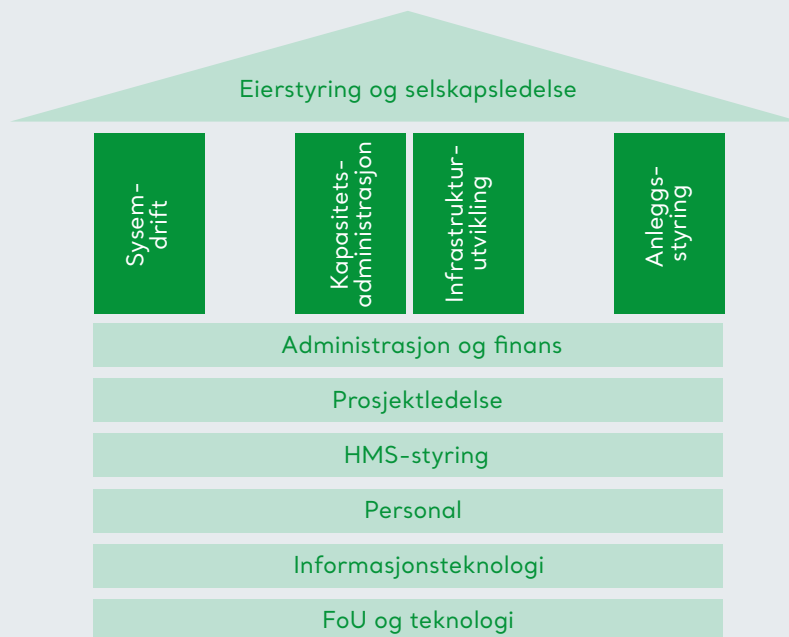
Eierstyring og selskapsledelse

Sysem-drift

Kapasitets-administrasjon

Infrastruktur-utvikling

Anleggs-styring

Administrasjon og finans

Prosjektledelse

HMS-styring

Personal

Informasjonsteknologi

FoU og teknologi